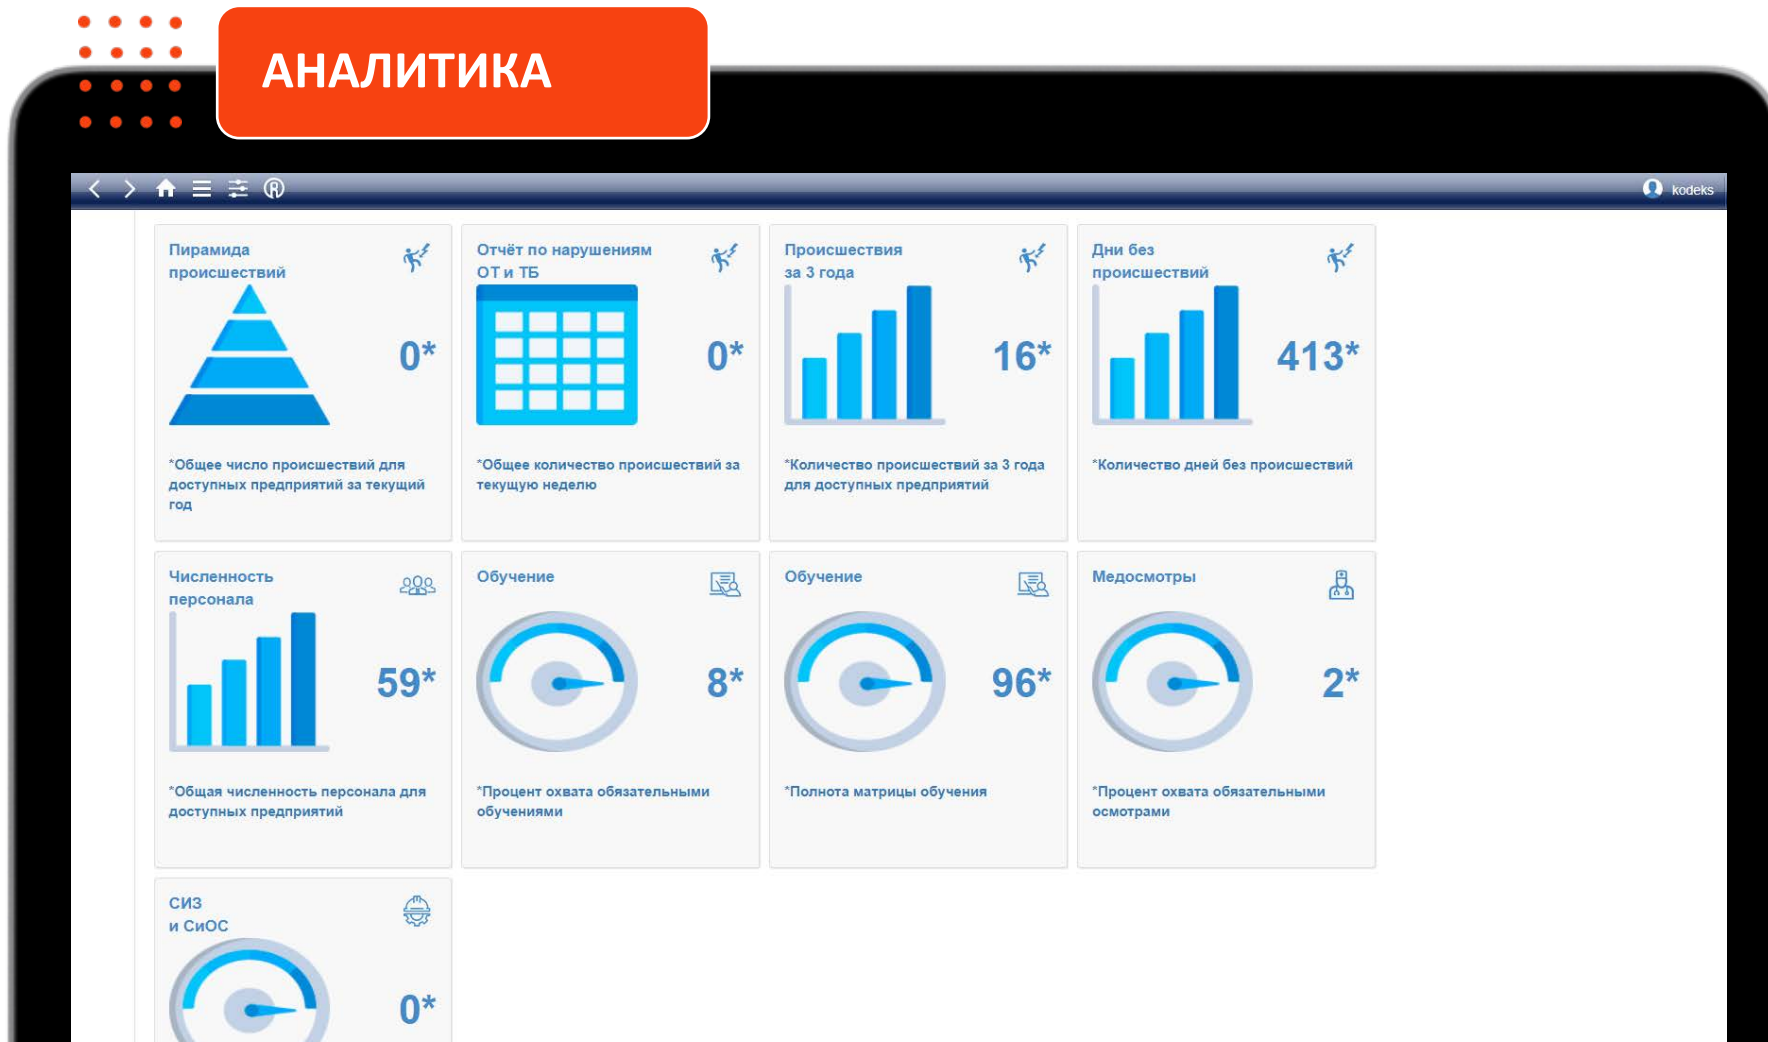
АНАЛИТИКА

kodeks

Пирамида происшествий

0*

*Общее число происшествий для доступных предприятий за текущий год

Отчёт по нарушениям ОТ и ТБ

0*

*Общее количество происшествий за текущую неделю

Происшествия за 3 года

16*

*Количество происшествий за 3 года для доступных предприятий

Дни без происшествий

413*

*Количество дней без происшествий

Численность персонала

59*

*Общая численность персонала для доступных предприятий

Обучение

8*

*Процент охвата обязательными обучениями

Обучение

96*

*Полнота матрицы обучения

Медосмотры

2*

*Процент охвата обязательными осмотрами

СИЗ и СиОС

0*